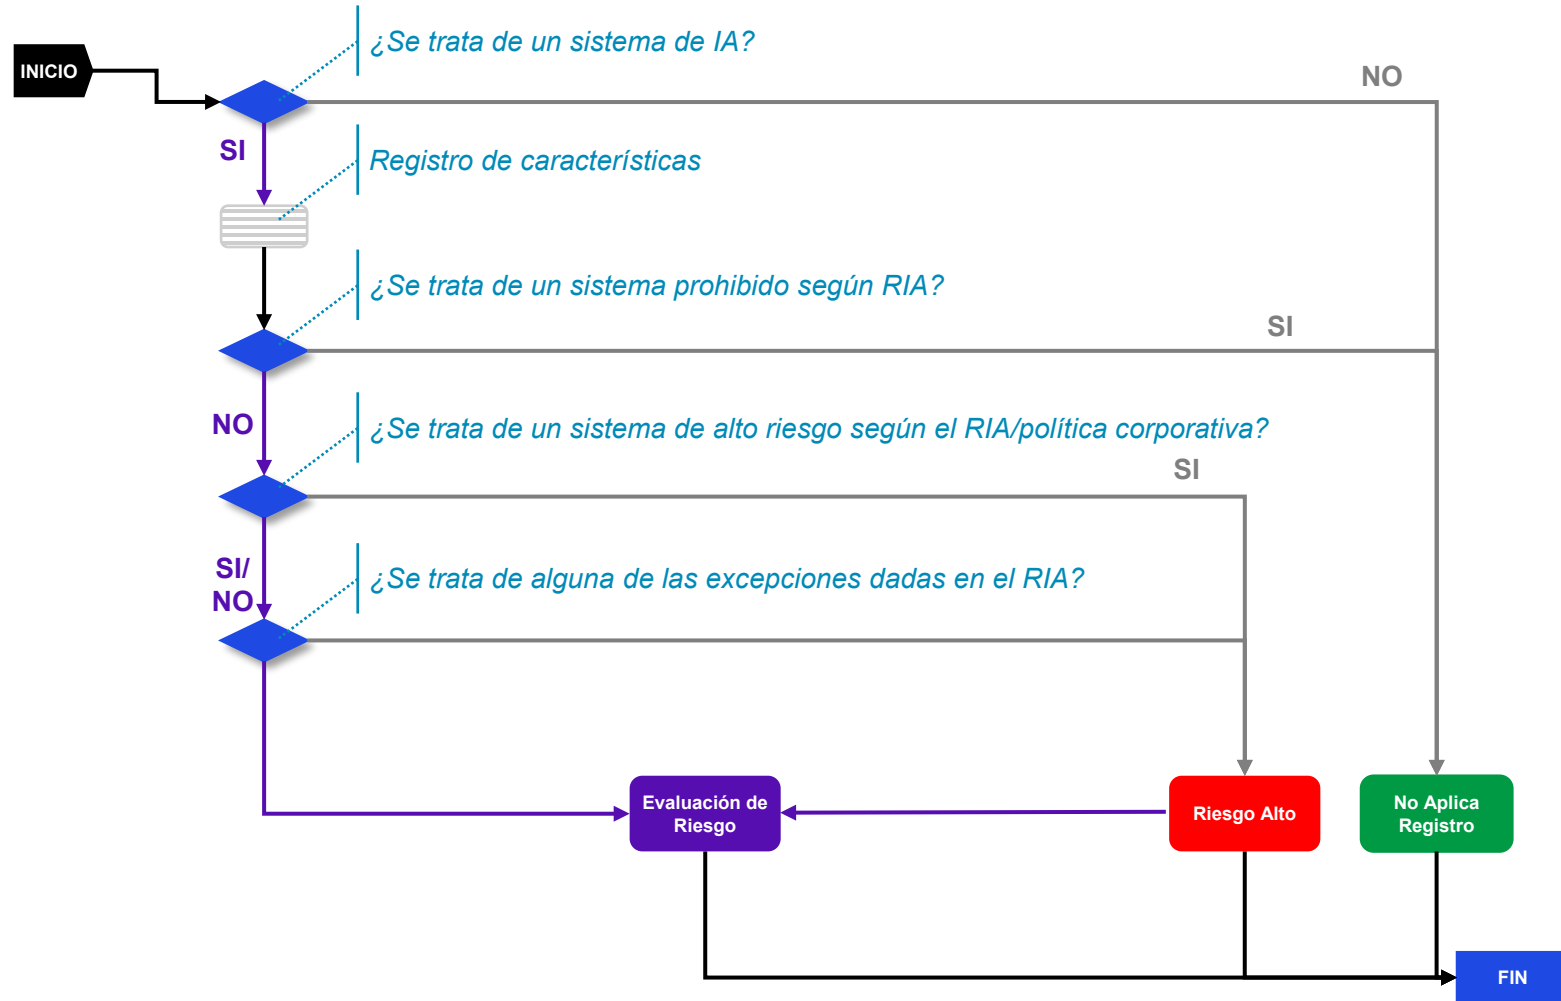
INICIO

¿Se trata de un sistema de IA?

NO

SI

Registro de características

¿Se trata de un sistema prohibido según RIA?

SI

NO

¿Se trata de un sistema de alto riesgo según el RIA/política corporativa?

SI

SI/
NO

¿Se trata de alguna de las excepciones dadas en el RIA?

Evaluación de Riesgo

Riesgo Alto

No Aplica Registro

FIN